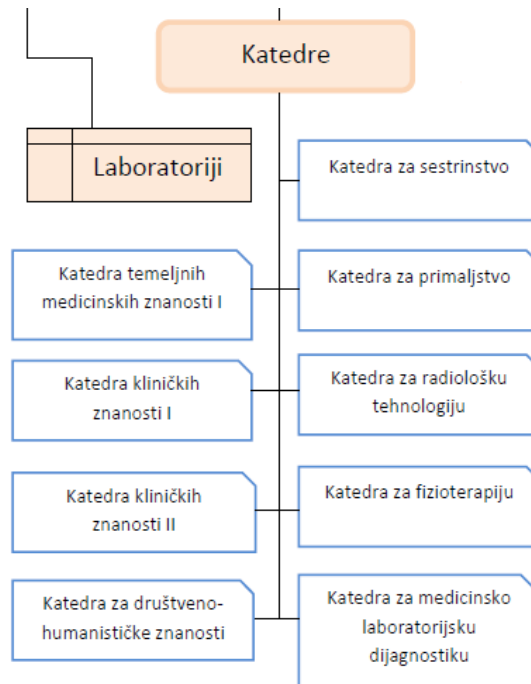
Katedre

Laboratoriji

Katedra za sestrinstvo

Katedra temeljnih medicinskih znanosti I

Katedra za primaljstvo

Katedra kliničkih znanosti I

Katedra za radiološku tehnologiju

Katedra kliničkih znanosti II

Katedra za fizioterapiju

Katedra za društveno-humanističke znanosti

Katedra za medicinsko laboratorijsku dijagnostiku